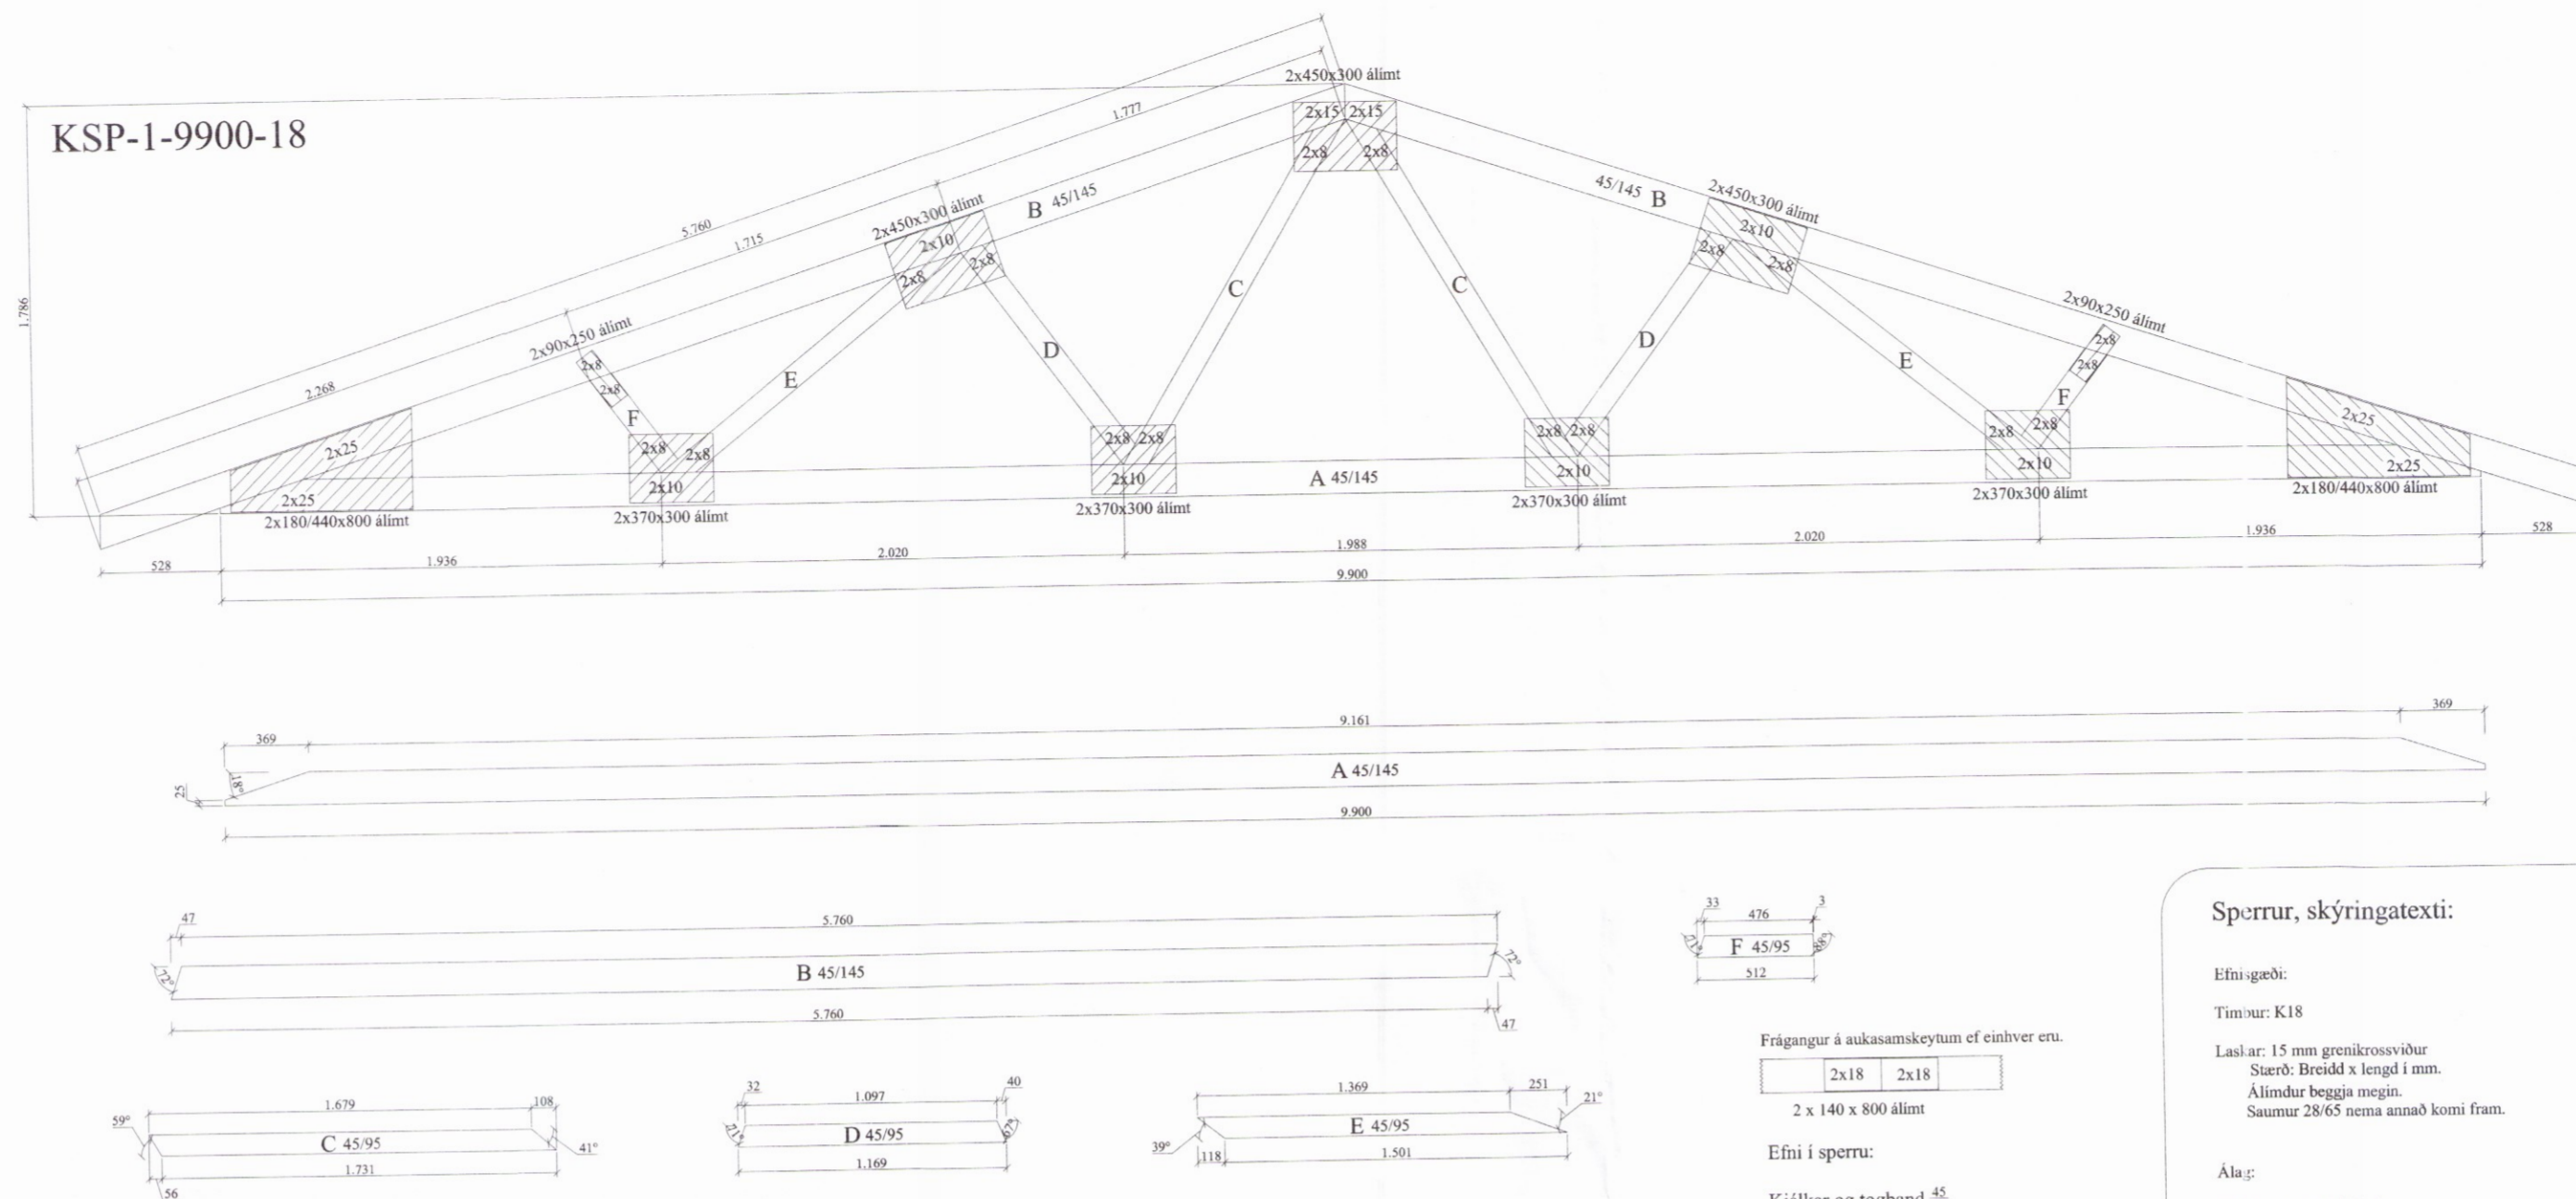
KSP-1-9900-18

2x450x300 álímt
2x15 2x15
2x8 2x8
1.777
5.760
1.715
2x450x300 álímt
2x10
2x8 2x8
B 45/145
45/145 B
2x450x300 álímt
2x10
2x8 2x8
1.786
C
C
D
D
2x90x250 álímt
2x8
2x8
2x90x250 álímt
2x8
2x8
E
E
F
F
2.268
2x25
2x25
2x180/440x800 álímt
2x8 2x8
2x10
2x370x300 álímt
2x8 2x8
2x10
2x370x300 álímt
A 45/145
2x8 2x8
2x10
2x370x300 álímt
2x8 2x8
2x10
2x370x300 álímt
2x25
2x25
2x180/440x800 álímt
528
1.936
2.020
1.988
2.020
1.936
528
9.900

369
9.161
369
25
18°
A 45/145
9.900

47
5.760
72°
B 45/145
72°
5.760
47

33
476
3
21°
F 45/95
68°
512

Frágangur á aukasamskeytum ef einhver eru.
| | 2x18 | 2x18 | |
|---|---|---|---|
2 x 140 x 800 álímt

Efni í sperru:

Kjálkar og togband $\frac{45}{}$

59°
1.679
108
C 45/95
41°
1.731
56

32
1.097
40
21°
D 45/95
67°
1.169

1.369
251
21°
39°
E 45/95
118
1.501

Sperrur, skýringatexti:

Efnisgæði:

Timbur: K18

Laskar: 15 mm grenikrossviður
Stærð: Breidd x lengd í mm.
Álímdur beggja megin.
Saumur 28/65 nema annað komi fram.

Álag: